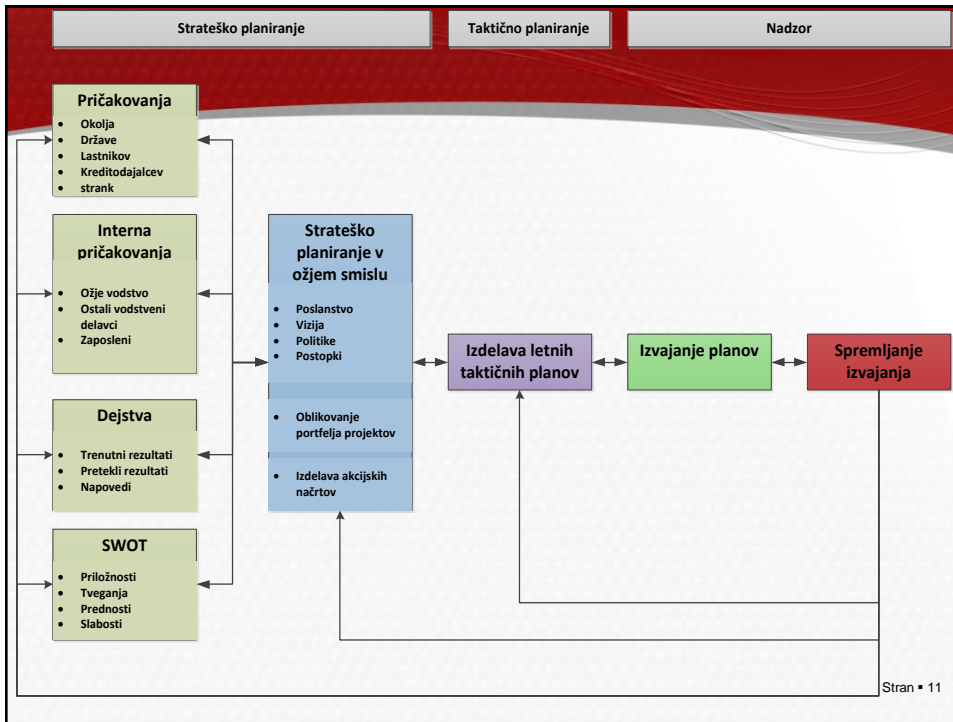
Strateško planiranje

Taktično planiranje

Nadzor

Pričakovanja
- Okolja
- Države
- Lastnikov
- Kreditodajalcev
- strank

Interna pričakovanja
- Ožje vodstvo
- Ostali vodstveni delavci
- Zaposleni

Dejstva
- Trenutni rezultati
- Pretekli rezultati
- Napovedi

SWOT
- Priložnosti
- Tveganja
- Prednosti
- Slabosti

Strateško planiranje v ožjem smislu
- Poslanstvo
- Vizija
- Politike
- Postopki

- Oblikovanje portfelja projektov

- Izdelava akcijskih načrtov

Izdelava letnih taktičnih planov

Izvajanje planov

Spremljanje izvajanja

Stran ▪ 11